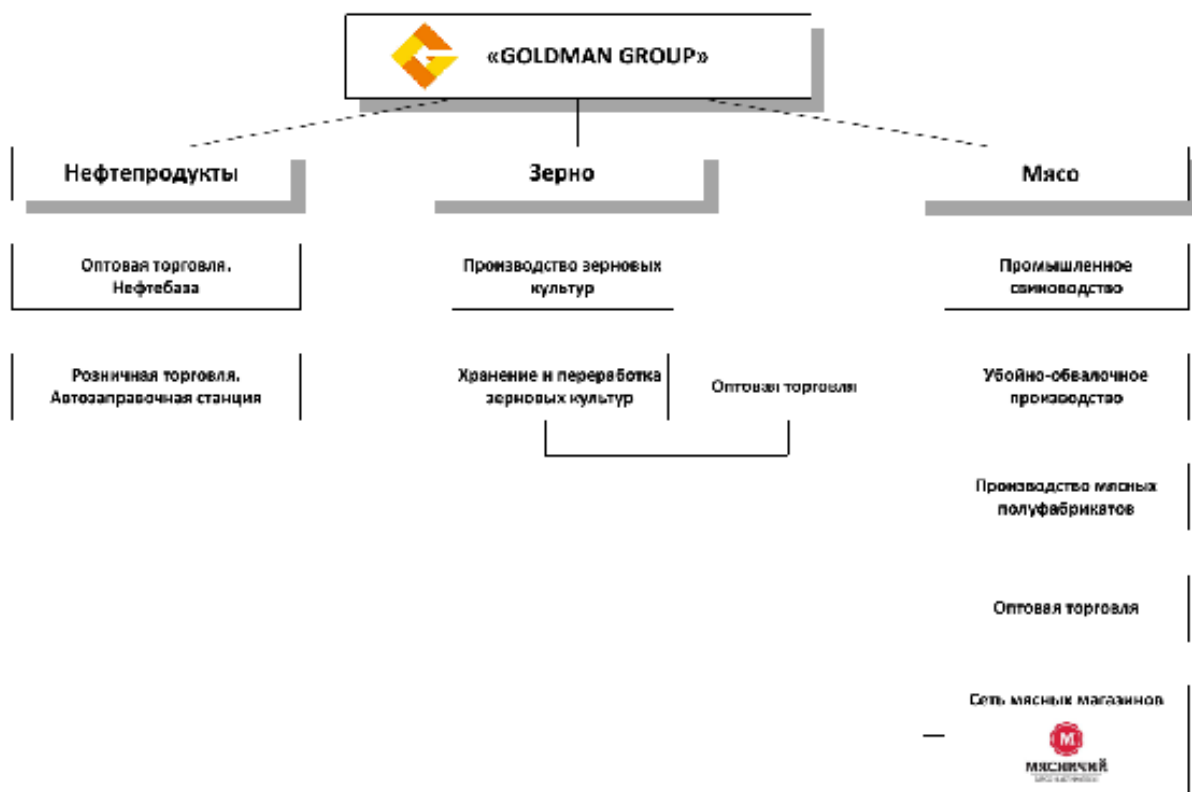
«GOLDMAN GROUP»

Нефтепродукты

Оптовая торговля. Нефтебаза

Розничная торговля. Автозаправочная станция

Зерно

Производство зерновых культур

Хранение и переработка зерновых культур

Оптовая торговля

Мясо

Промышленное свиноводство

Убойно-обвалочное производство

Производство мясных полуфабрикатов

Оптовая торговля

Сеть мясных магазинов

М

МЯСНИЧИЙ

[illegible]